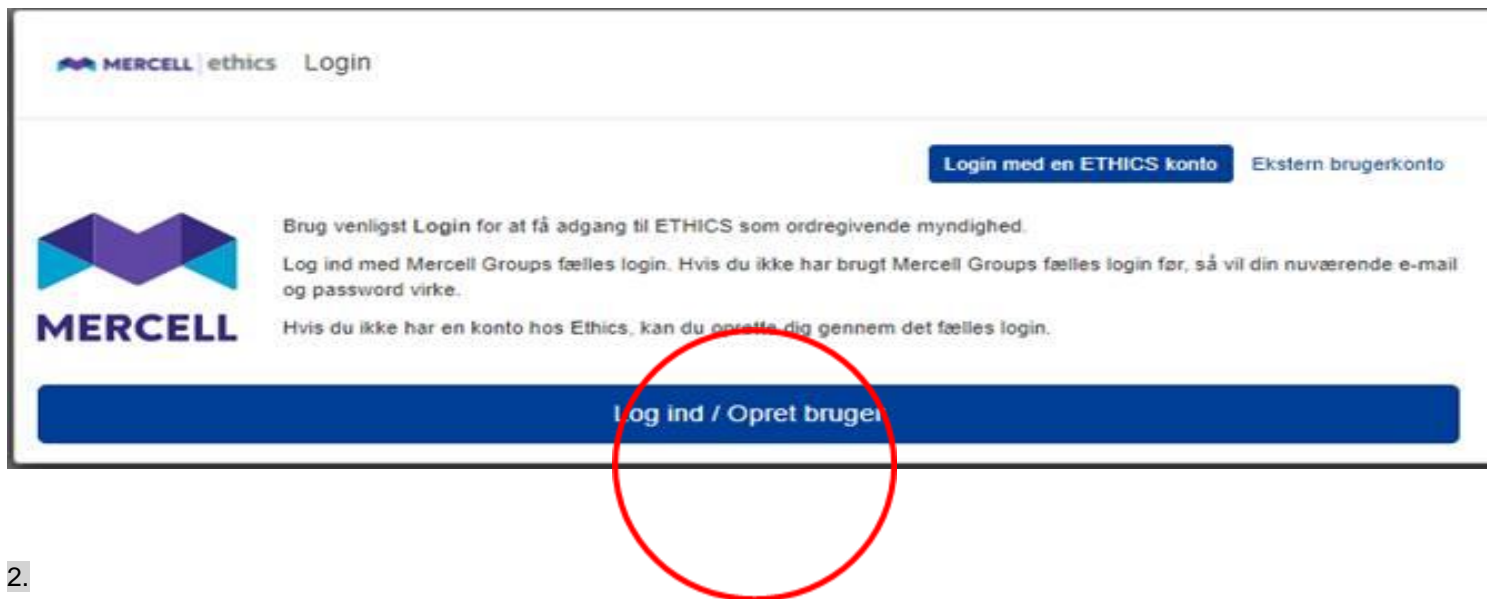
MERCELL | ethics Login

Login med en ETHICS konto Ekstern brugerkonto

MERCELL

Brug venligst **Login** for at få adgang til ETHICS som ordregivende myndighed.

Log ind med Mercell Groups fælles login. Hvis du ikke har brugt Mercell Groups fælles login før, så vil din nuværende e-mail og password virke.

Hvis du ikke har en konto hos Ethics, kan du oprette dig gennem det fælles login.

Log ind / Opret bruger

2.